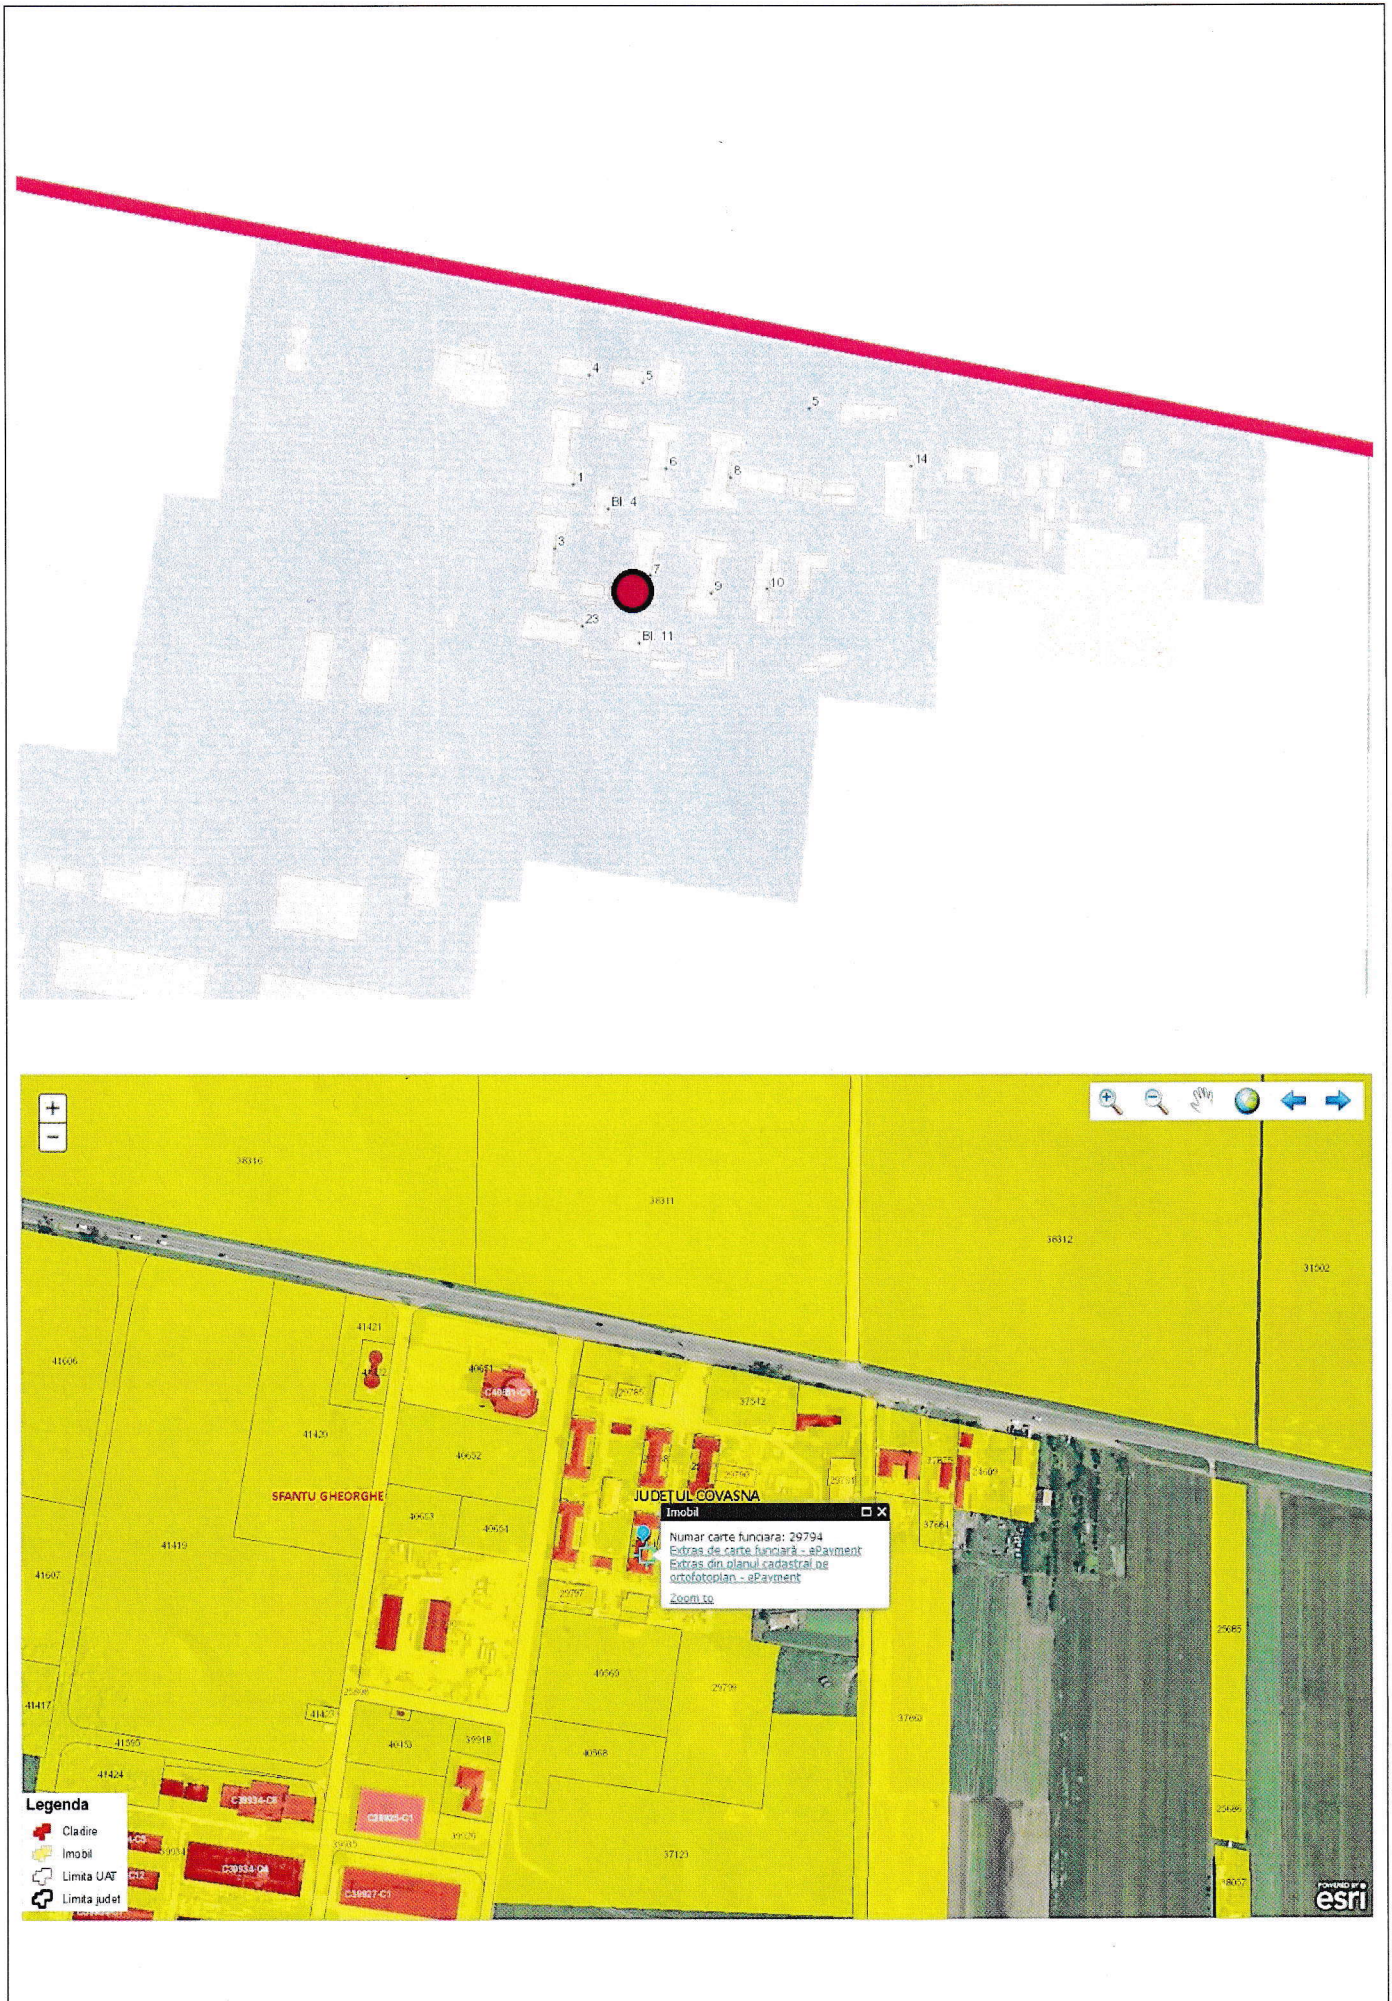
4
5
5
1
6
8
14
Bl. 4
3
7
9
10
23
Bl. 11

+
−

38316
38311
38312
31502
41421
41606
40651
C40651-C1
29795
37512
41420
40652
29790
29731
37665
SFANTU GHEORGHE
JUDETUL COVASNA
40653
40654
37664
41419
Imobil
Numar carte funciara: 29794
Extras de carte funciară - ePayment
Extras din planul cadastral pe ortofotoplan - ePayment
Zoom to
29797
41607
25085
40960
29799
41417
41420
37662
41595
40153
39918
40968
41424
C39934-C8
C39926-C1
C39934-C4
C39927-C1
37123
25686
38057

Legenda
Cladire
Imobil
Limita UAT
Limita judet

POWERED BY esri